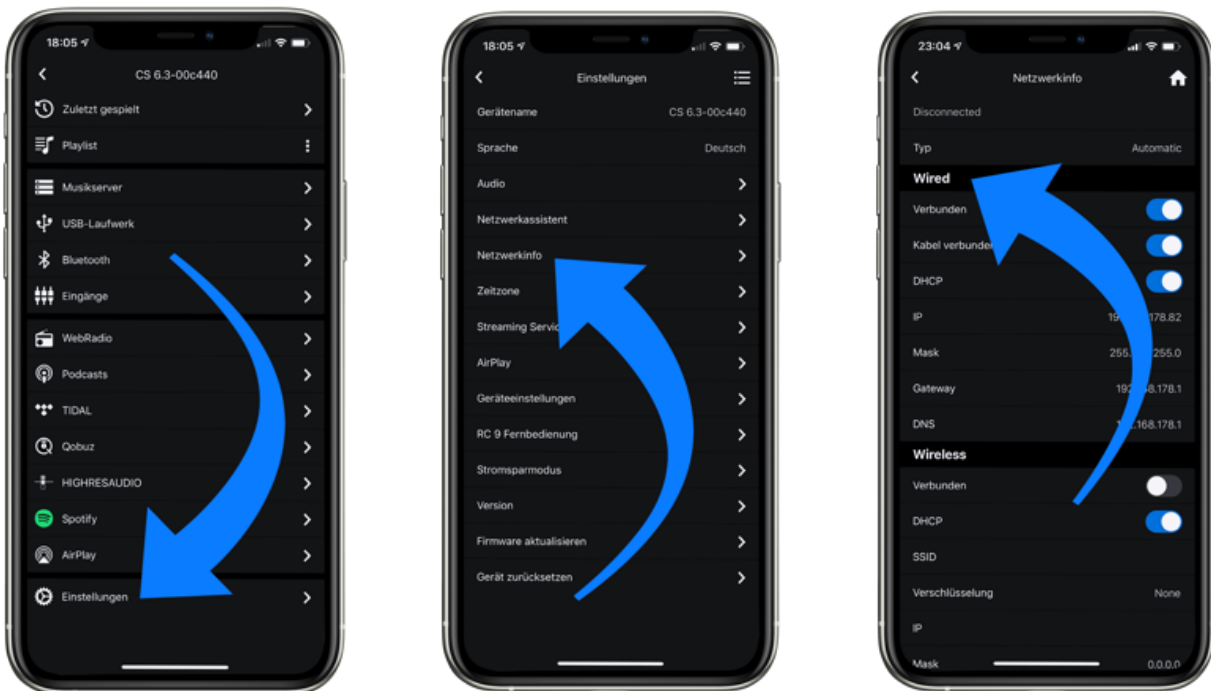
18:05

CS 6.3-00c440

Zuletzt gespielt

Playlist

Musikserver

USB-Laufwerk

Bluetooth

Eingänge

WebRadio

Podcasts

TIDAL

Qobuz

HIGHRESAUDIO

Spotify

AirPlay

Einstellungen

18:05

Einstellungen

Gerätename CS 6.3-00c440

Sprache Deutsch

Audio

Netzwerkassistent

Netzwerkinfo

Zeitzone

Streaming Servic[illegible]

AirPlay

Geräteeinstellungen

RC 9 Fernbedienung

Stromsparmodus

Version

Firmware aktualisieren

Gerät zurücksetzen

23:04

Netzwerkinfo

Disconnected

Typ Automatic

Wired

Verbunden

Kabel verbunden

DHCP

IP 19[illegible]178.82

Mask 255.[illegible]255.0

Gateway 19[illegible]8.178.1

DNS 1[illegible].168.178.1

Wireless

Verbunden

DHCP

SSID

Verschlüsselung None

IP

Mask 0.0.0.0